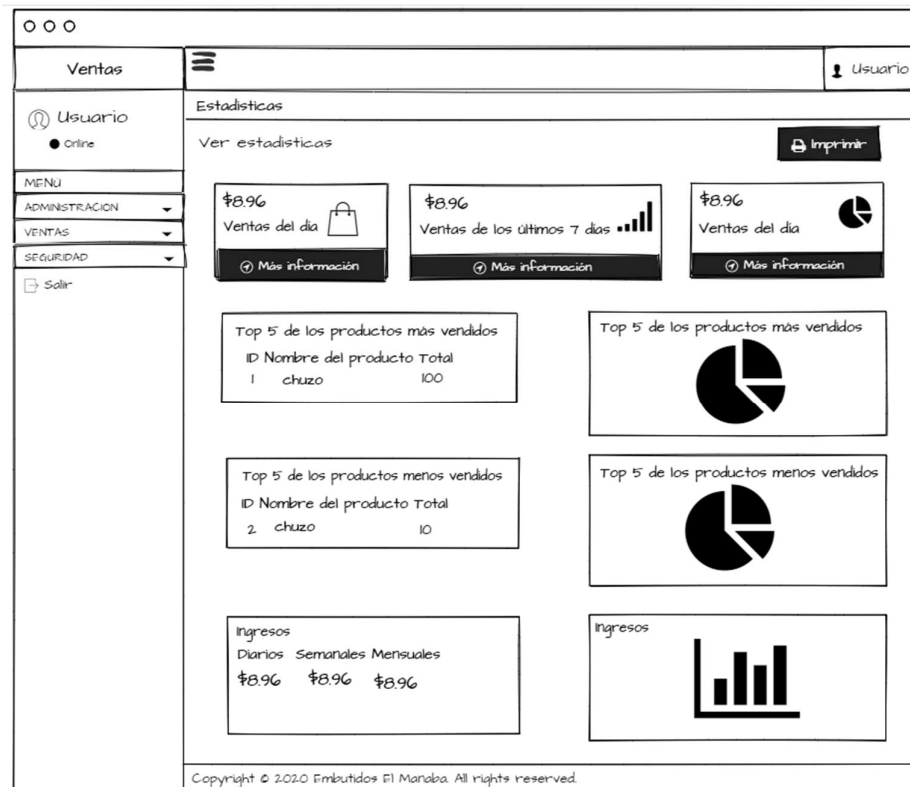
Ventas

Usuario

Usuario
Online

MENU
ADMINISTRACION
VENTAS
SEGURIDAD
Salir

Estadisticas

Ver estadisticas

Imprimir

$8.96
Ventas del dia
Más información

$8.96
Ventas de los últimos 7 dias
Más información

$8.96
Ventas del dia
Más información

Top 5 de los productos más vendidos
ID Nombre del producto Total
1 chuzo 100

Top 5 de los productos más vendidos

Top 5 de los productos menos vendidos
ID Nombre del producto Total
2 chuzo 10

Top 5 de los productos menos vendidos

Ingresos
Diarios Semanales Mensuales
$8.96 $8.96 $8.96

Ingresos

Copyright © 2020 Embutidos El Manaba. All rights reserved.